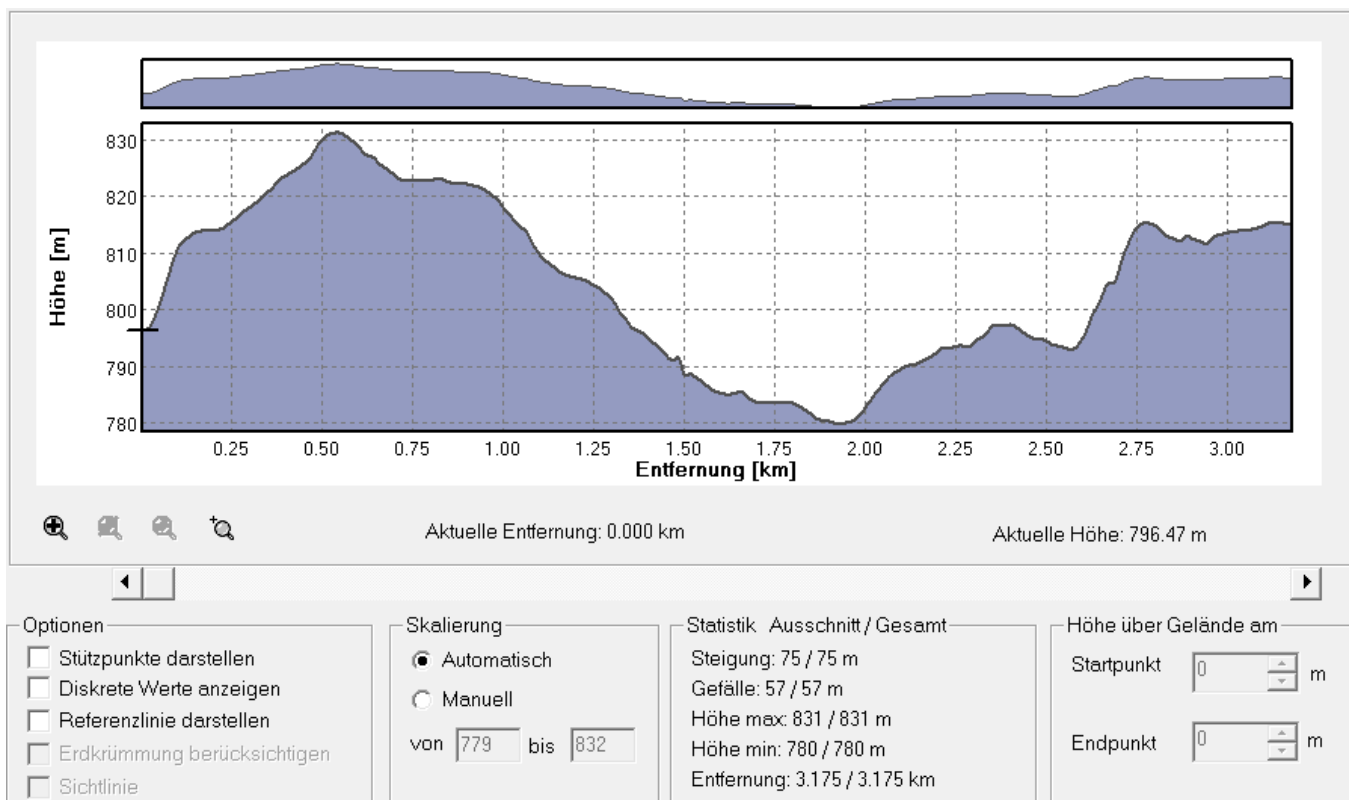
830
820
810
800
790
780
Höhe [m]
0.25 0.50 0.75 1.00 1.25 1.50 1.75 2.00 2.25 2.50 2.75 3.00
Entfernung [km]

Aktuelle Entfernung: 0.000 km

Aktuelle Höhe: 796.47 m

Optionen
Stützpunkte darstellen
Diskrete Werte anzeigen
Referenzlinie darstellen
Erdkrümmung berücksichtigen
Sichtlinie

Skalierung
Automatisch
Manuell
von 779 bis 832

Statistik Ausschnitt / Gesamt
Steigung: 75 / 75 m
Gefälle: 57 / 57 m
Höhe max: 831 / 831 m
Höhe min: 780 / 780 m
Entfernung: 3.175 / 3.175 km

Höhe über Gelände am
Startpunkt 0 m
Endpunkt 0 m